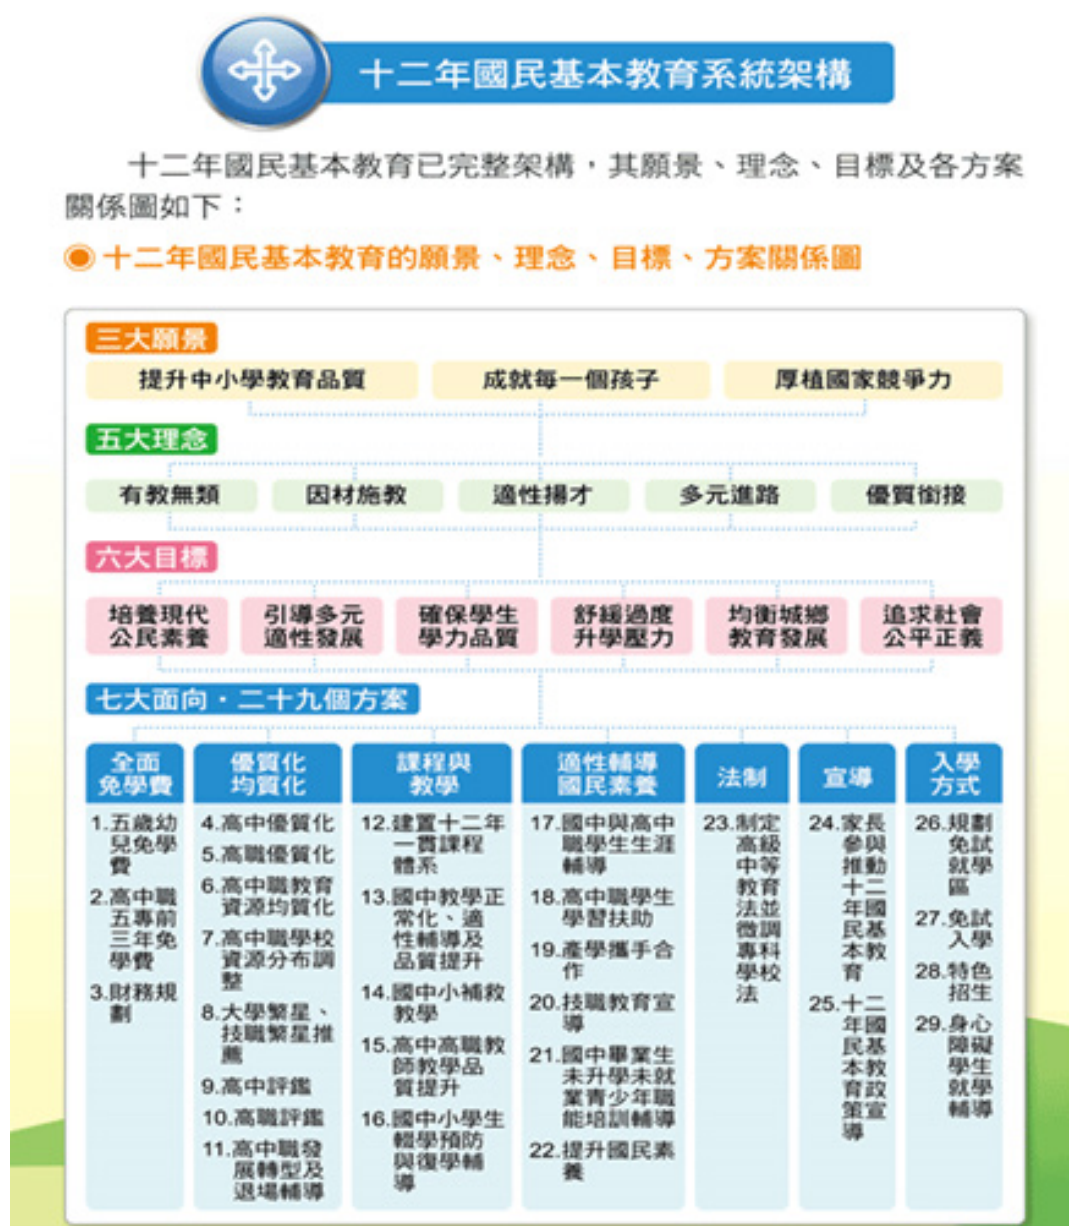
十二年國民基本教育系統架構

十二年國民基本教育已完整架構，其願景、理念、目標及各方案關係圖如下：

十二年國民基本教育的願景、理念、目標、方案關係圖

三大願景

提升中小學教育品質
成就每一個孩子
厚植國家競爭力

五大理念

有教無類
因材施教
適性揚才
多元進路
優質銜接

六大目標

培養現代公民素養
引導多元適性發展
確保學生學力品質
舒緩過度升學壓力
均衡城鄉教育發展
追求社會公平正義

七大面向・二十九個方案

| 全面免學費 | 優質化均質化 | 課程與教學 | 適性輔導國民素養 | 法制 | 宣導 | 入學方式 |
|---|---|---|---|---|---|---|
| 1.五歲幼兒免學費<br>2.高中職五專前三年免學費<br>3.財務規劃 | 4.高中優質化<br>5.高職優質化<br>6.高中職教育資源均質化<br>7.高中職學校資源分布調整<br>8.大學繁星、技職繁星推薦<br>9.高中評鑑<br>10.高職評鑑<br>11.高中職發展轉型及退場輔導 | 12.建置十二年一貫課程體系<br>13.國中教學正常化、適性輔導及品質提升<br>14.國中小補救教學<br>15.高中高職教師教學品質提升<br>16.國中小學生輟學預防與復學輔導 | 17.國中與高中職學生生涯輔導<br>18.高中職學生學習扶助<br>19.產學攜手合作<br>20.技職教育宣導<br>21.國中畢業生未升學未就業青少年職能培訓輔導<br>22.提升國民素養 | 23.制定高級中等教育法並微調專科學校法 | 24.家長參與推動十二年國民基本教育<br>25.十二年國民基本教育政策宣導 | 26.規劃免試就學區<br>27.免試入學<br>28.特色招生<br>29.身心障礙學生就學輔導 |